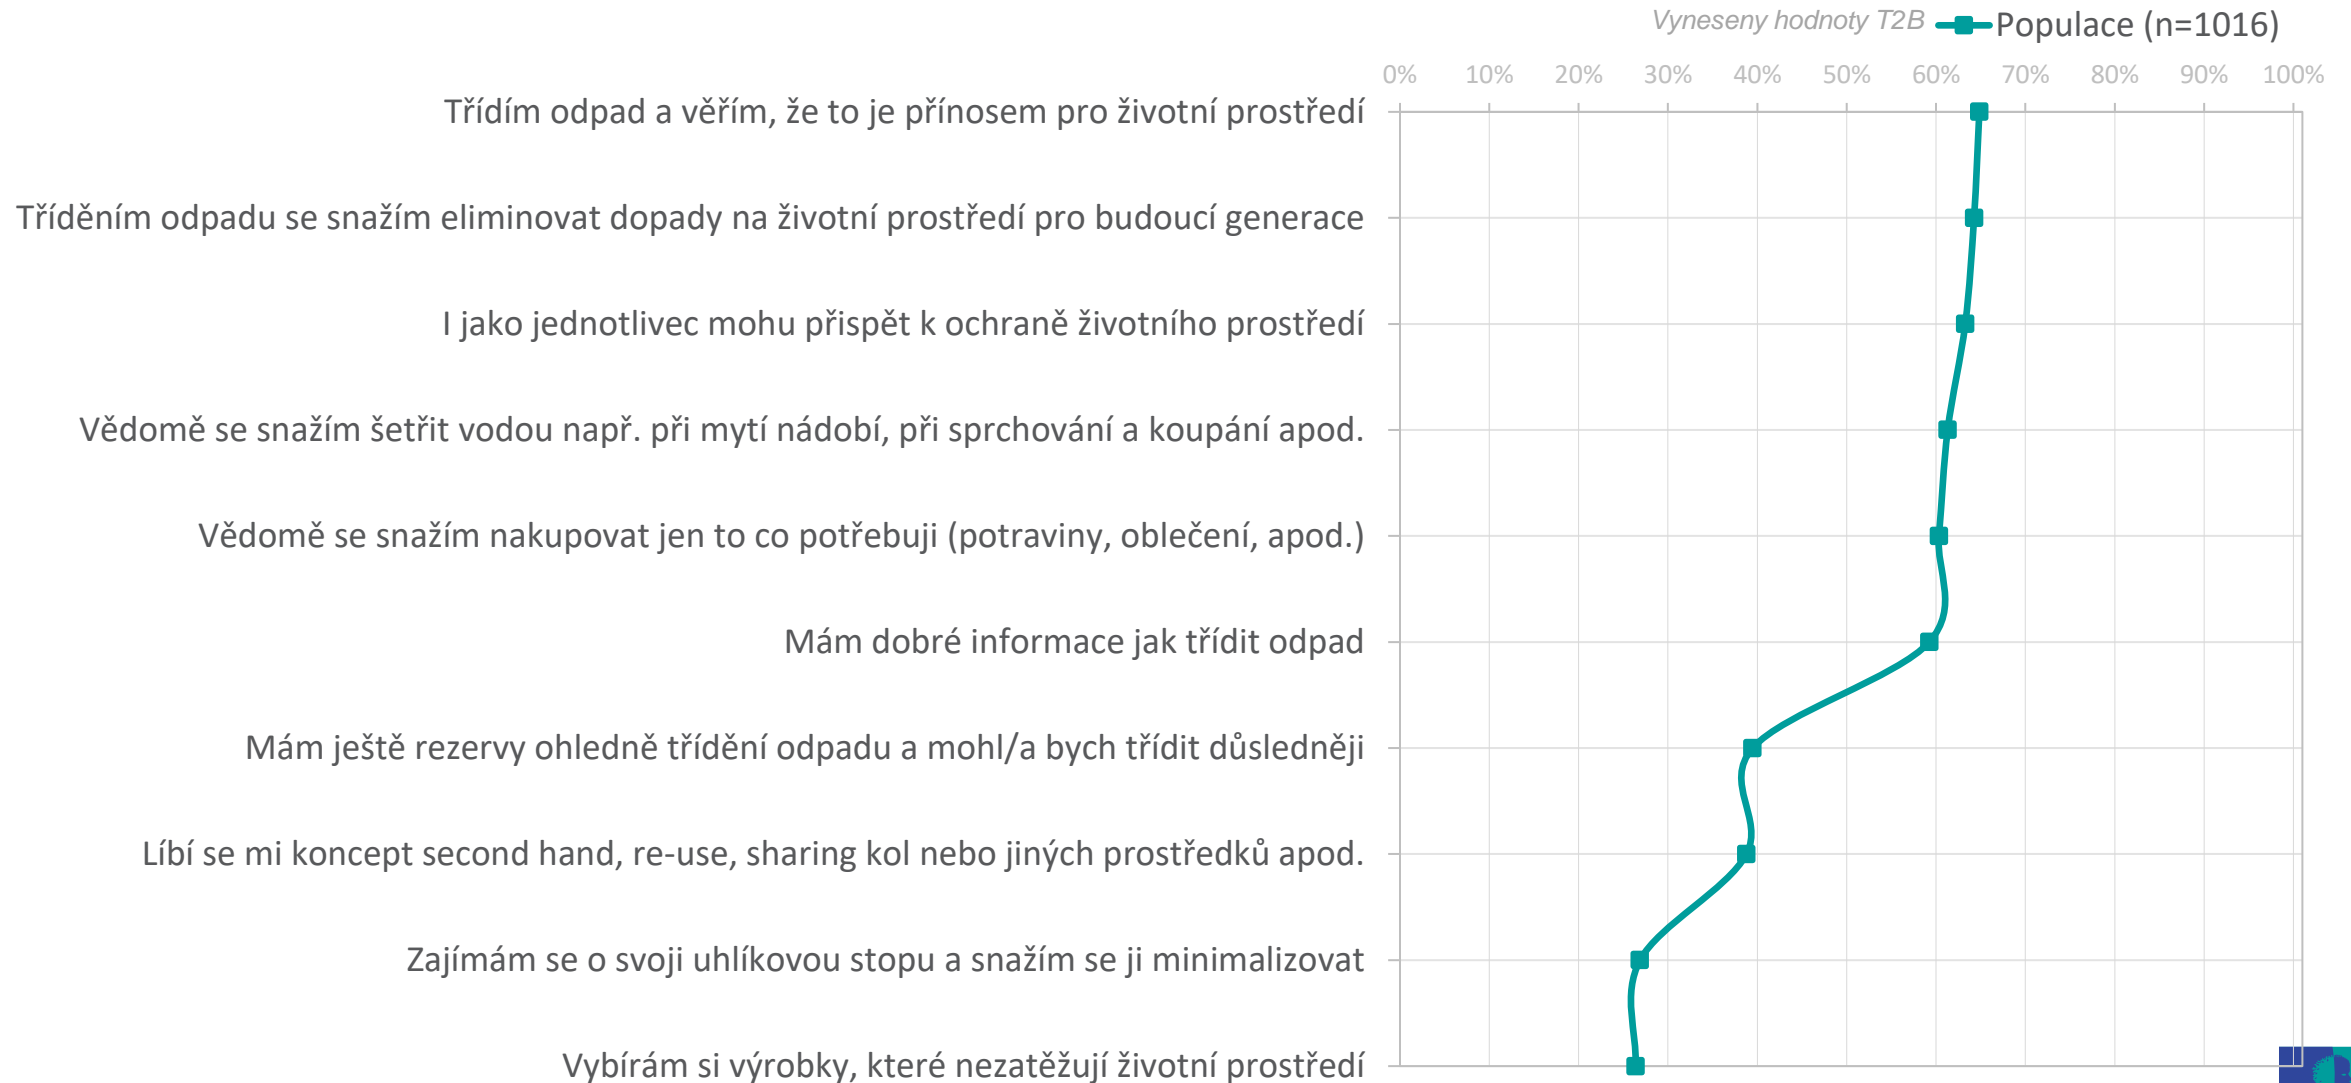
Vyneseny hodnoty T2B

Populace (n=1016)

0%
10%
20%
30%
40%
50%
60%
70%
80%
90%
100%

Třídím odpad a věřím, že to je přínosem pro životní prostředí

Tříděním odpadu se snažím eliminovat dopady na životní prostředí pro budoucí generace

I jako jednotlivec mohu přispět k ochraně životního prostředí

Vědomě se snažím šetřit vodou např. při mytí nádobí, při sprchování a koupání apod.

Vědomě se snažím nakupovat jen to co potřebuji (potraviny, oblečení, apod.)

Mám dobré informace jak třídit odpad

Mám ještě rezervy ohledně třídění odpadu a mohl/a bych třídit důsledněji

Líbí se mi koncept second hand, re-use, sharing kol nebo jiných prostředků apod.

Zajímám se o svoji uhlíkovou stopu a snažím se ji minimalizovat

Vybírám si výrobky, které nezatěžují životní prostředí